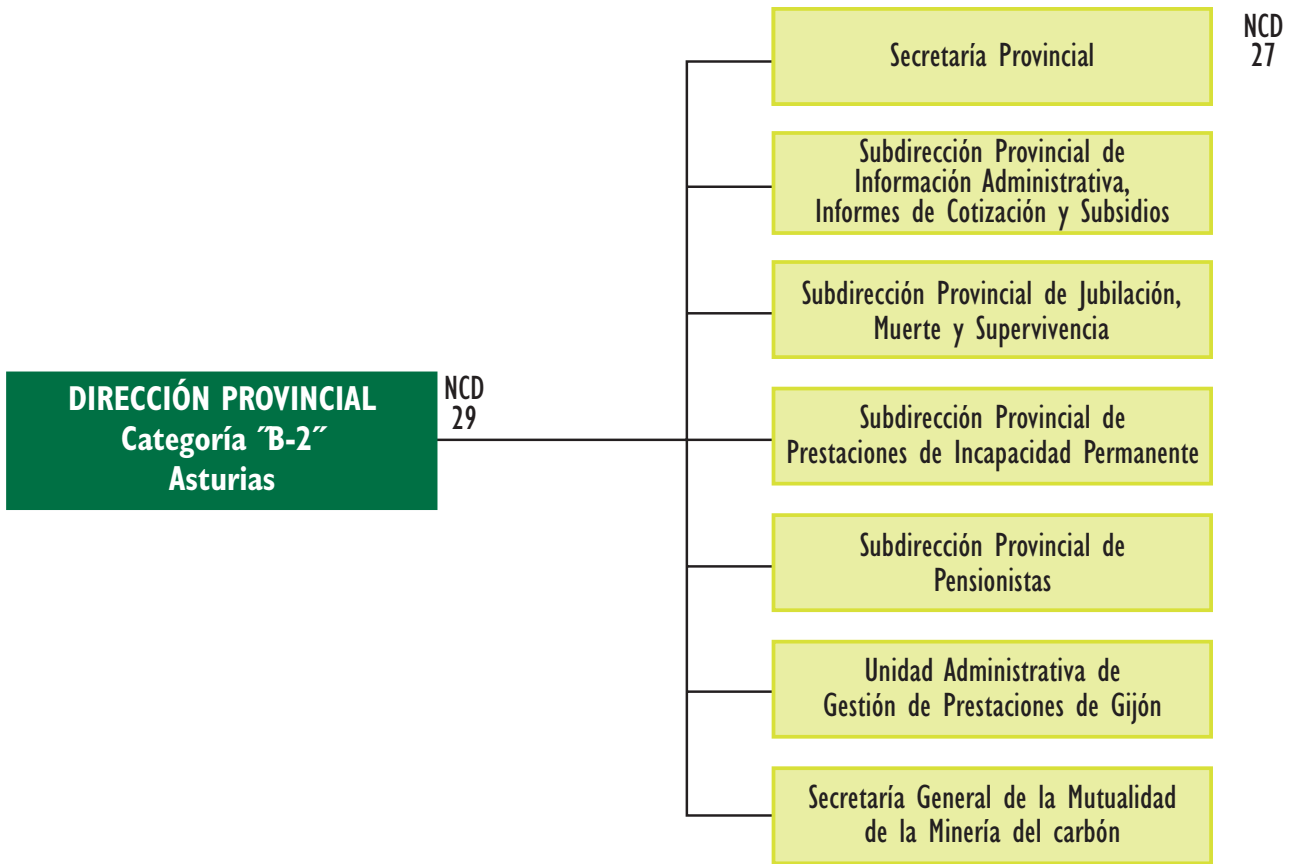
DIRECCIÓN PROVINCIAL
Categoría ˝B-2˝
Asturias

NCD
29

Secretaría Provincial

NCD
27

Subdirección Provincial de Información Administrativa, Informes de Cotización y Subsidios

Subdirección Provincial de Jubilación, Muerte y Supervivencia

Subdirección Provincial de Prestaciones de Incapacidad Permanente

Subdirección Provincial de Pensionistas

Unidad Administrativa de Gestión de Prestaciones de Gijón

Secretaría General de la Mutualidad de la Minería del carbón